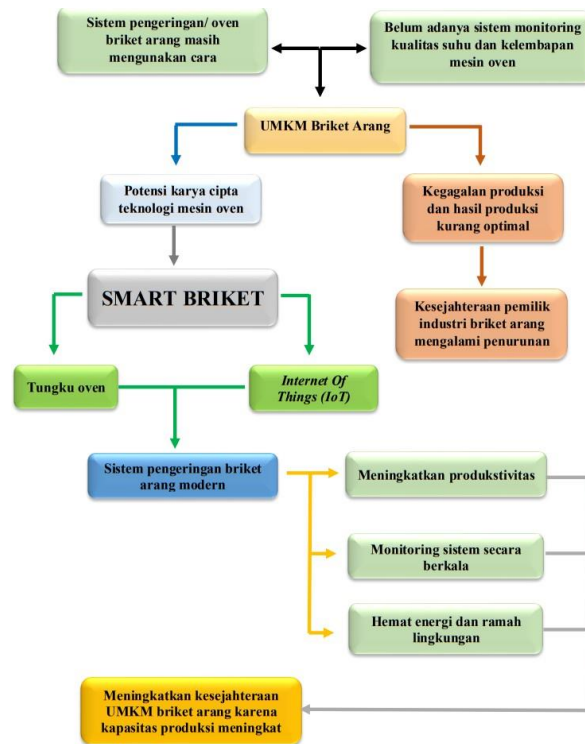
Sistem pengeringan/ oven briket arang masih mengunakan cara

Belum adanya sistem monitoring kualitas suhu dan kelembapan mesin oven

UMKM Briket Arang

Potensi karya cipta teknologi mesin oven

Kegagalan produksi dan hasil produksi kurang optimal

SMART BRIKET

Kesejahteraan pemilik industri briket arang mengalami penurunan

Tungku oven

Internet Of Things (IoT)

Sistem pengeringan briket arang modern

Meningkatkan produkstivitas

Monitoring sistem secara berkala

Hemat energi dan ramah lingkungan

Meningkatkan kesejahteraan UMKM briket arang karena kapasitas produksi meningkat